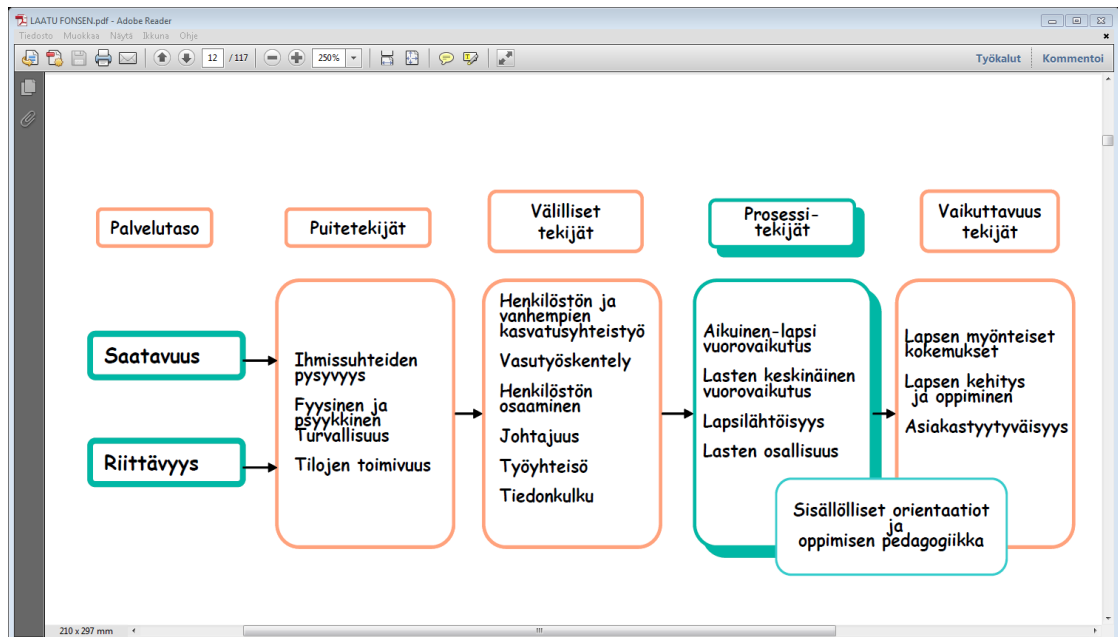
LAATU FONSEN.pdf - Adobe Reader
Tiedosto Muokkaa Näytä Ikkuna Ohje
12 / 117 250%
Työkalut Kommentoi

Palvelutaso

Puitetekijät

Välilliset tekijät

Prosessi-tekijät

Vaikuttavuus tekijät

Saatavuus

Riittävyys

Ihmissuhteiden pysyvyys

Fyysinen ja psyykkinen Turvallisuus

Tilojen toimivuus

Henkilöstön ja vanhempien kasvatusyhteistyö

Vasutyöskentely

Henkilöstön osaaminen

Johtajuus

Työyhteisö

Tiedonkulku

Aikuinen-lapsi vuorovaikutus

Lasten keskinäinen vuorovaikutus

Lapsilähtöisyys

Lasten osallisuus

Lapsen myönteiset kokemukset

Lapsen kehitys ja oppiminen

Asiakastyytyväisyys

Sisällölliset orientaatiot ja oppimisen pedagogiikka

210 x 297 mm